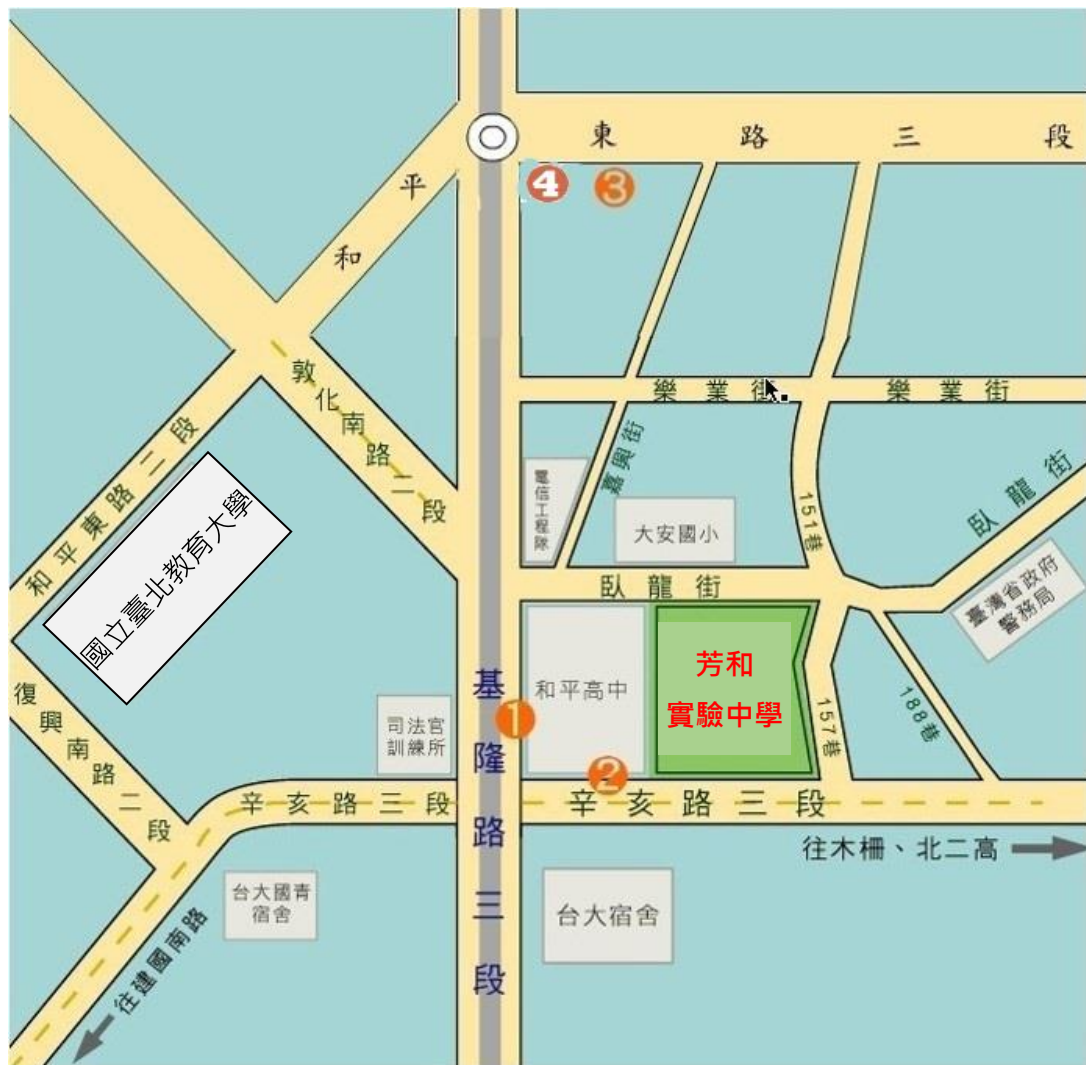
和平東路三段
4
3
樂業街
樂業街
敦化南路二段
和平東路二段
國立臺北教育大學
電信工程隊
臺興街
大安國小
151巷
臥龍街
臥龍街
臺灣省政府警務局
基隆路三段
和平高中
芳和
實驗中學
1
157巷
188巷
司法官訓練所
復興南路二段
2
辛亥路三段
辛亥路三段
往木柵、北二高
台大國青宿舍
台大宿舍
往建國南路